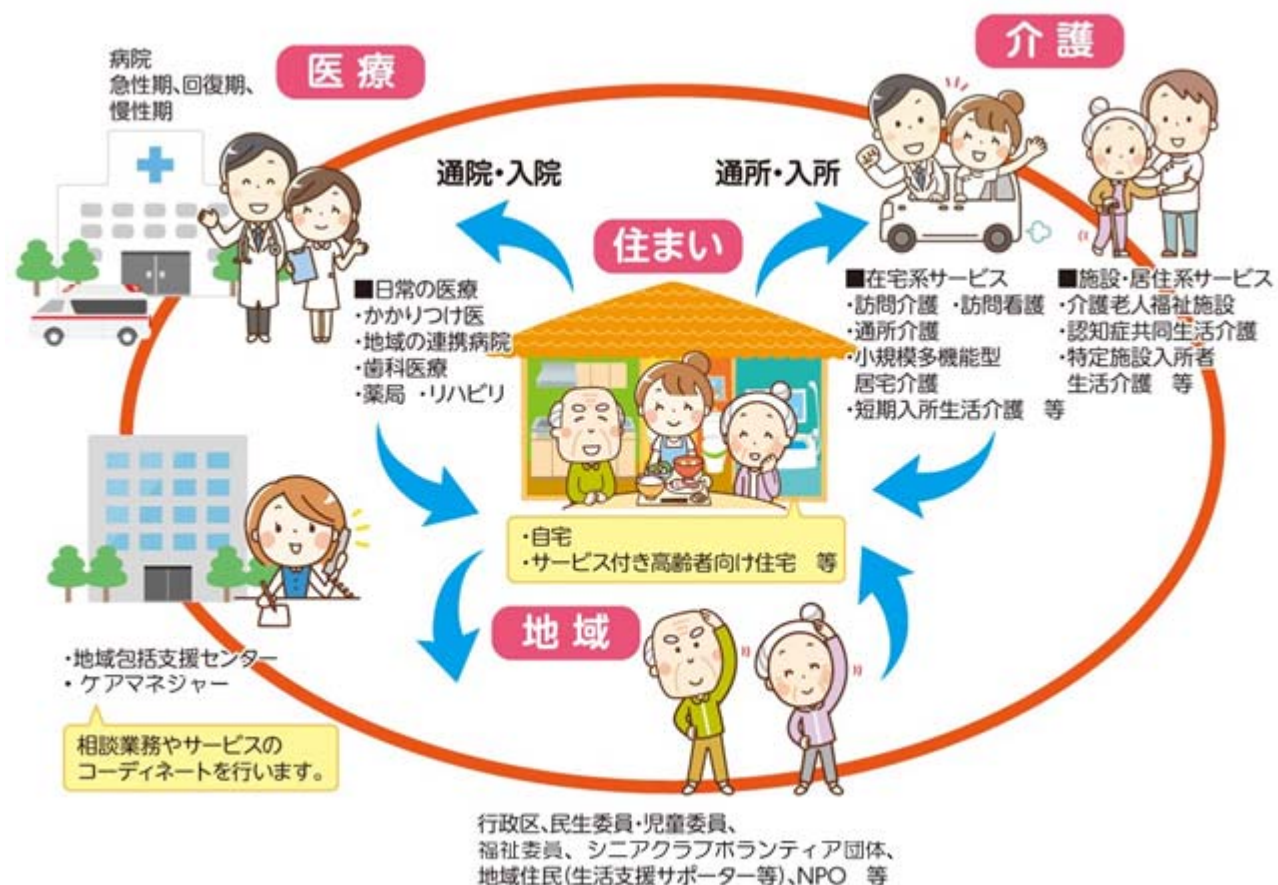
医療

病院
急性期、回復期、慢性期

通院・入院

■日常の医療
・かかりつけ医
・地域の連携病院
・歯科医療
・薬局　・リハビリ

介護

通所・入所

住まい

■在宅系サービス
・訪問介護　・訪問看護
・通所介護
・小規模多機能型居宅介護
・短期入所生活介護　等

■施設・居住系サービス
・介護老人福祉施設
・認知症共同生活介護
・特定施設入所者生活介護　等

・自宅
・サービス付き高齢者向け住宅　等

地域

・地域包括支援センター
・ケアマネジャー

相談業務やサービスのコーディネートを行います。

行政区、民生委員・児童委員、福祉委員、シニアクラブボランティア団体、地域住民(生活支援サポーター等)、NPO　等